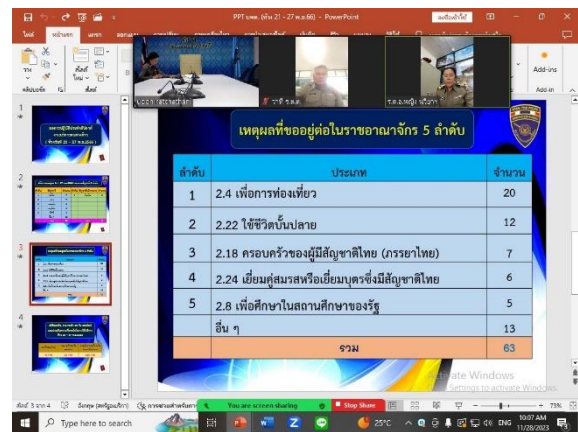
PPT นสพ. (พ.ย. 21 - 27 พ.ย.66) - PowerPoint

ไฟล์ หน้าแรก แทรก

Add-ins

เหตุผลที่ขออยู่ในราชอาณาจักร 5 ลำดับ

| ลำดับ | ประเภท | จำนวน |
|---|---|---|
| 1 | 2.4 เพื่อการท่องเที่ยว | 20 |
| 2 | 2.22 ใช้ชีวิตบั้นปลาย | 12 |
| 3 | 2.18 ครอบครัวของผู้มีสัญชาติไทย (ภรรยาไทย) | 7 |
| 4 | 2.24 เยี่ยมคู่สมรสหรือเยี่ยมบุตรซึ่งมีสัญชาติไทย | 6 |
| 5 | 2.8 เพื่อศึกษาในสถานศึกษาของรัฐ | 5 |
| | อื่น ๆ | 13 |
| | รวม | 63 |

Activate Windows
Settings to activate Windows

สไลด์ 3 จาก 4

You are screen sharing

Stop Share

Type here to search

25°C

ENG

10:07 AM
11/28/2023

73%